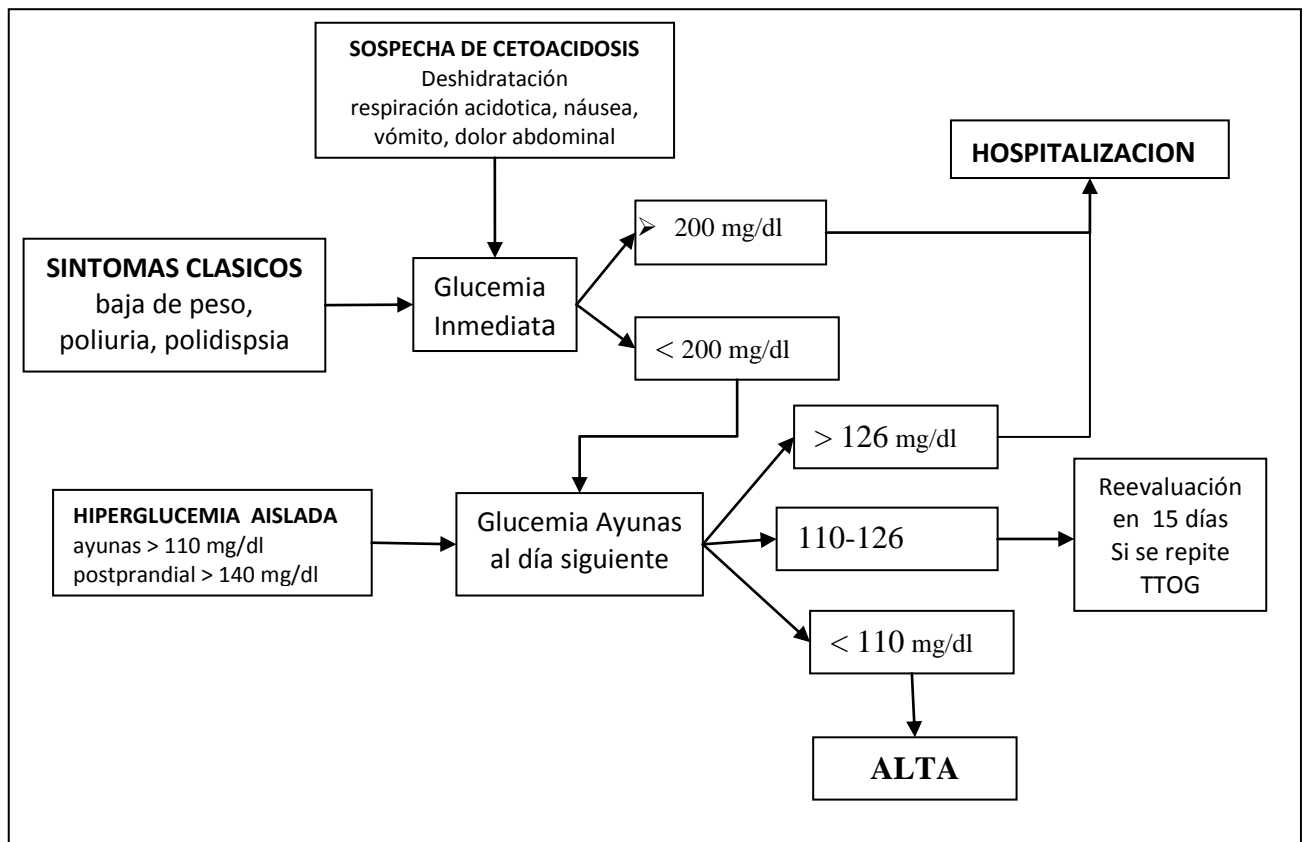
**SOSPECHA DE CETOACIDOSIS**
Deshidratación
respiración acidotica, náusea, vómito, dolor abdominal

**HOSPITALIZACION**

**SINTOMAS CLASICOS**
baja de peso, poliuria, polidispsia

Glucemia Inmediata

➢ 200 mg/dl

< 200 mg/dl

> 126 mg/dl

**HIPERGLUCEMIA AISLADA**
ayunas > 110 mg/dl
postprandial > 140 mg/dl

Glucemia Ayunas al día siguiente

110-126

Reevaluación en 15 días
Si se repite
TTOG

< 110 mg/dl

**ALTA**